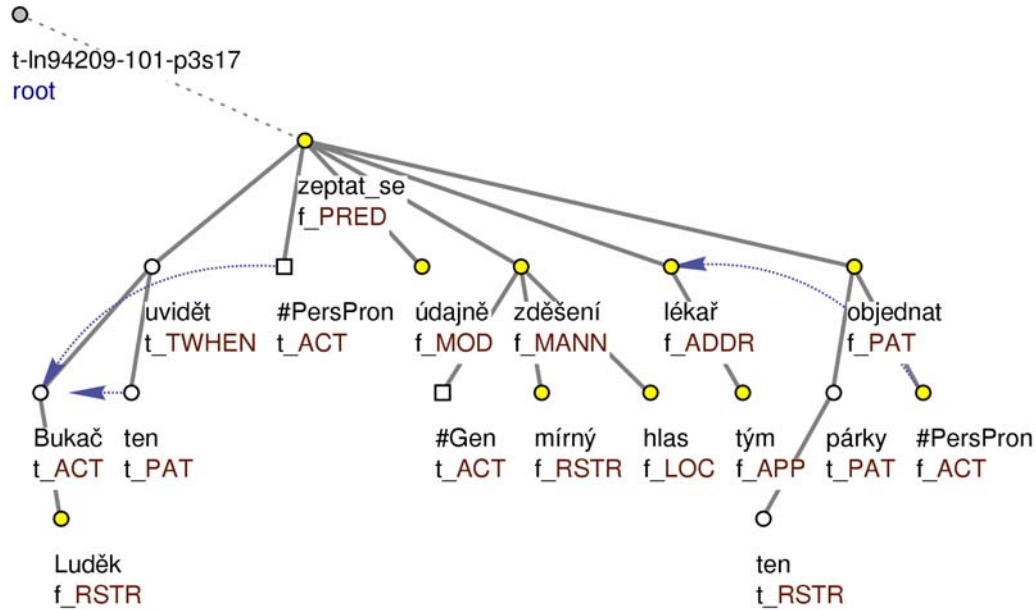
t-ln94209-101-p3s17
root

zeptat_se
f_PRED

uviděl
t_TWHEN

#PersPron
t_ACT

údajně
f_MOD

zděšení
f_MANN

lékař
f_ADDR

objednat
f_PAT

Bukač
t_ACT

ten
t_PAT

#Gen
t_ACT

mírný
f_RSTR

hlas
f_LOC

tým
f_APP

párky
t_PAT

#PersPron
f_ACT

Luděk
f_RSTR

ten
t_RSTR